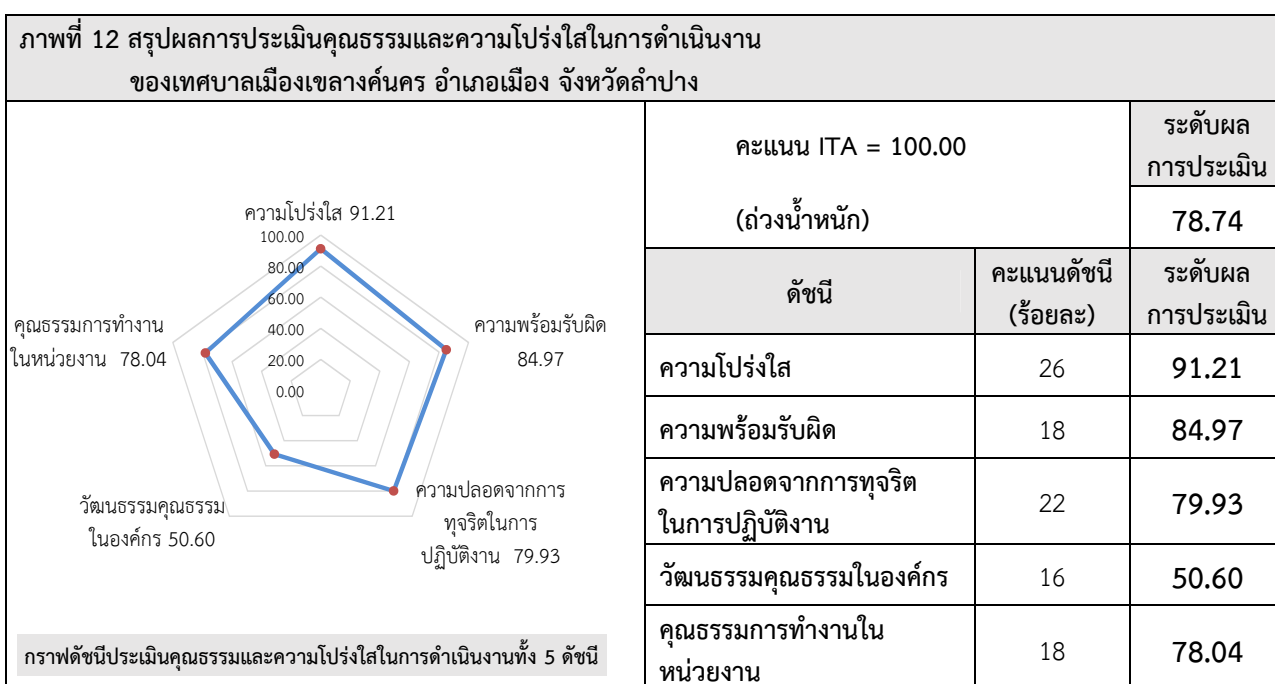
ภาพที่ 12 สรุปผลการประเมินคุณธรรมและความโปร่งใสในการดำเนินงาน ของเทศบาลเมืองเขลางค์นคร อำเภอเมือง จังหวัดลำปาง

ความโปร่งใส 91.21
100.00
80.00
60.00
40.00
20.00
0.00
ความพร้อมรับผิด 84.97
ความปลอดจากการทุจริตในการปฏิบัติงาน 79.93
วัฒนธรรมคุณธรรมในองค์กร 50.60
คุณธรรมการทำงานในหน่วยงาน 78.04

กราฟดัชนีประเมินคุณธรรมและความโปร่งใสในการดำเนินงานทั้ง 5 ดัชนี

| คะแนน ITA = 100.00 (ถ่วงน้ำหนัก) | | ระดับผลการประเมิน 78.74 |
|---|---|---|
| ดัชนี | คะแนนดัชนี (ร้อยละ) | ระดับผลการประเมิน |
| ความโปร่งใส | 26 | 91.21 |
| ความพร้อมรับผิด | 18 | 84.97 |
| ความปลอดจากการทุจริตในการปฏิบัติงาน | 22 | 79.93 |
| วัฒนธรรมคุณธรรมในองค์กร | 16 | 50.60 |
| คุณธรรมการทำงานในหน่วยงาน | 18 | 78.04 |